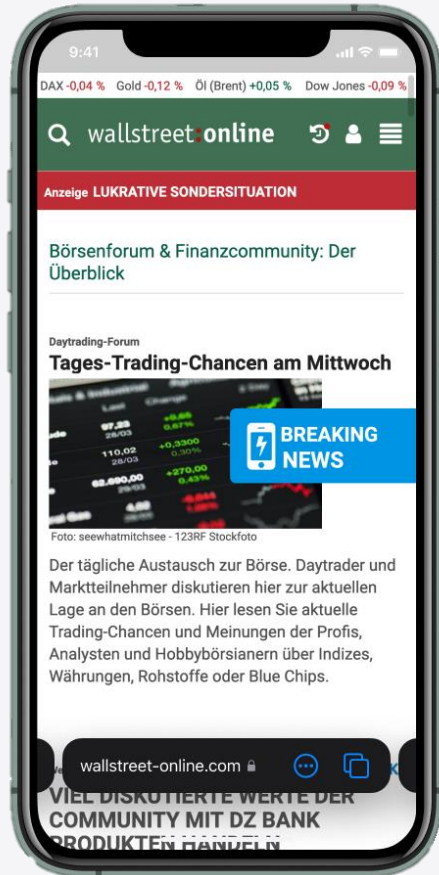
9:41

DAX -0,04 % Gold -0,12 % Öl (Brent) +0,05 % Dow Jones -0,09 %

wallstreet:online

Anzeige LUKRATIVE SONDERSITUATION

Börsenforum & Finanzcommunity: Der Überblick

Daytrading-Forum

Tages-Trading-Chancen am Mittwoch

97,23 28/03 +0,66 0,67% 110,02 28/03 +0,3300 0,30% 62.690,00 28/03 +270,00 0,43%

BREAKING NEWS

Foto: seewhatmitchsee - 123RF Stockfoto

Der tägliche Austausch zur Börse. Daytrader und Marktteilnehmer diskutieren hier zur aktuellen Lage an den Börsen. Hier lesen Sie aktuelle Trading-Chancen und Meinungen der Profis, Analysten und Hobbybörsianern über Indizes, Währungen, Rohstoffe oder Blue Chips.

wallstreet-online.com

VIEL DISKUTIERTE WERTE DER COMMUNITY MIT DZ BANK PRODUKTEN HANDELN